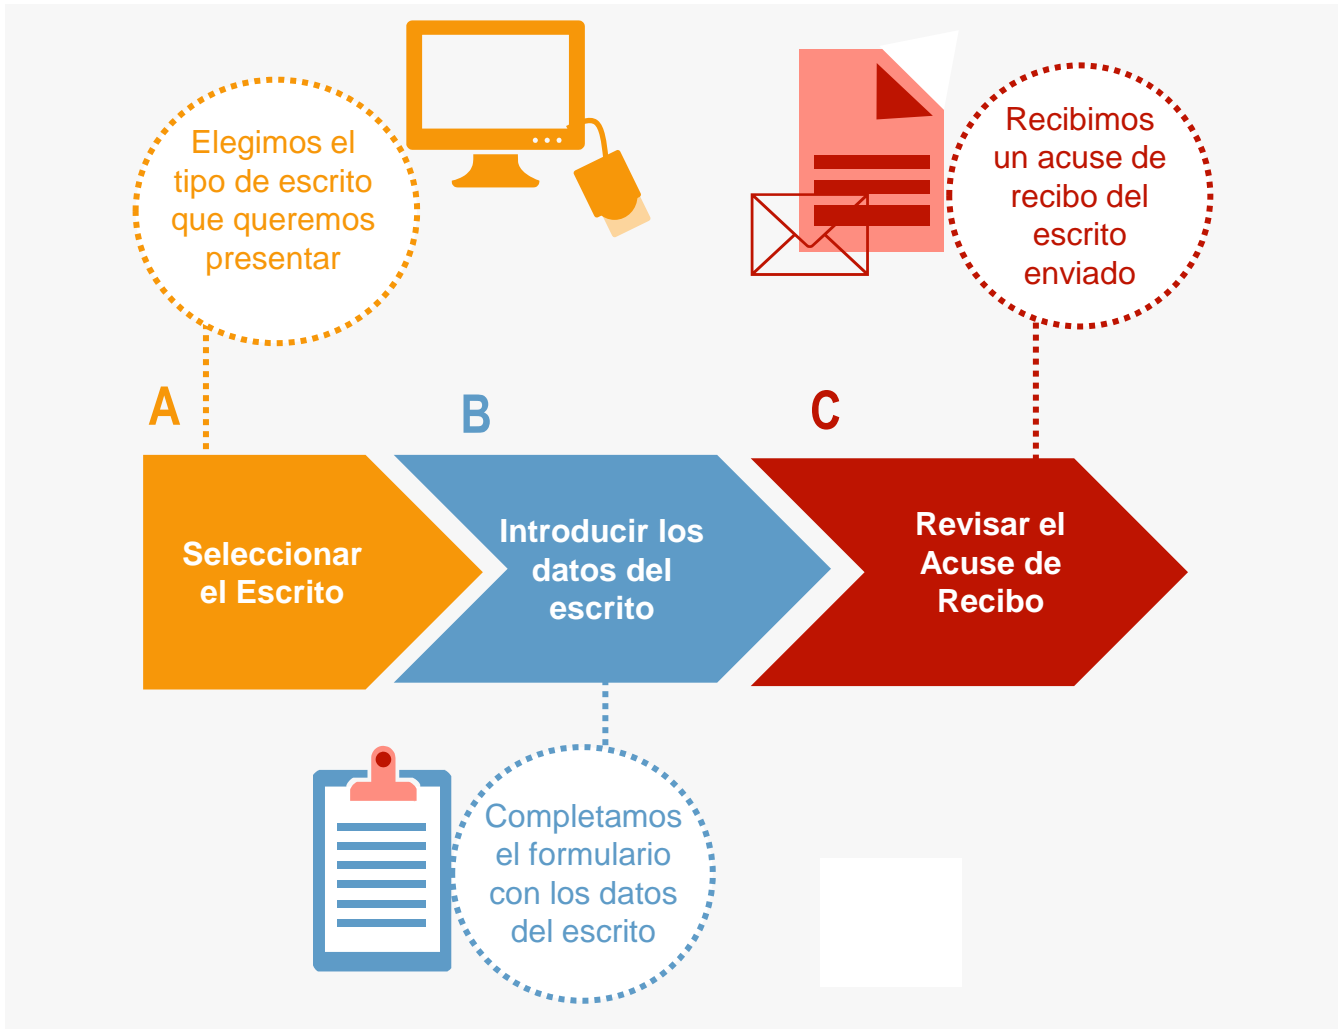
Elegimos el tipo de escrito que queremos presentar

Recibimos un acuse de recibo del escrito enviado

A

B

C

Seleccionar el Escrito

Introducir los datos del escrito

Revisar el Acuse de Recibo

Completamos el formulario con los datos del escrito